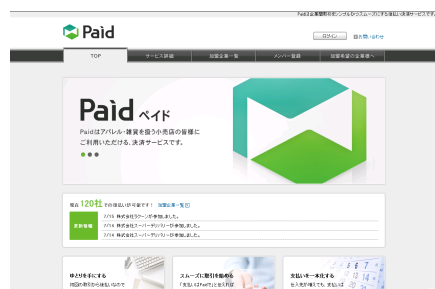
Paidは企業間取引をシンプルかつスムーズにする後払い決済サービスです。

Paid

ログイン

お問い合わせ

TOP

サービス詳細

加盟企業一覧

メンバー登録

加盟希望の企業様へ

Paid ペイド

Paidはアパレル・雑貨を扱う小売店の皆様に
ご利用いただける、決済サービスです。

現在 120社 での後払いが可能です！ 加盟企業一覧

更新情報

7/15 株式会社ラクーンが参加しました。

7/14 株式会社スーパーデリバリーが参加しました。

7/14 株式会社スーパーデリバリーが参加しました。

ゆとりを手にする

スムーズに取引を始める

支払いを一本化する

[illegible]

「支払いはPaidで」と伝えれば

仕入先が増えても、支払いは